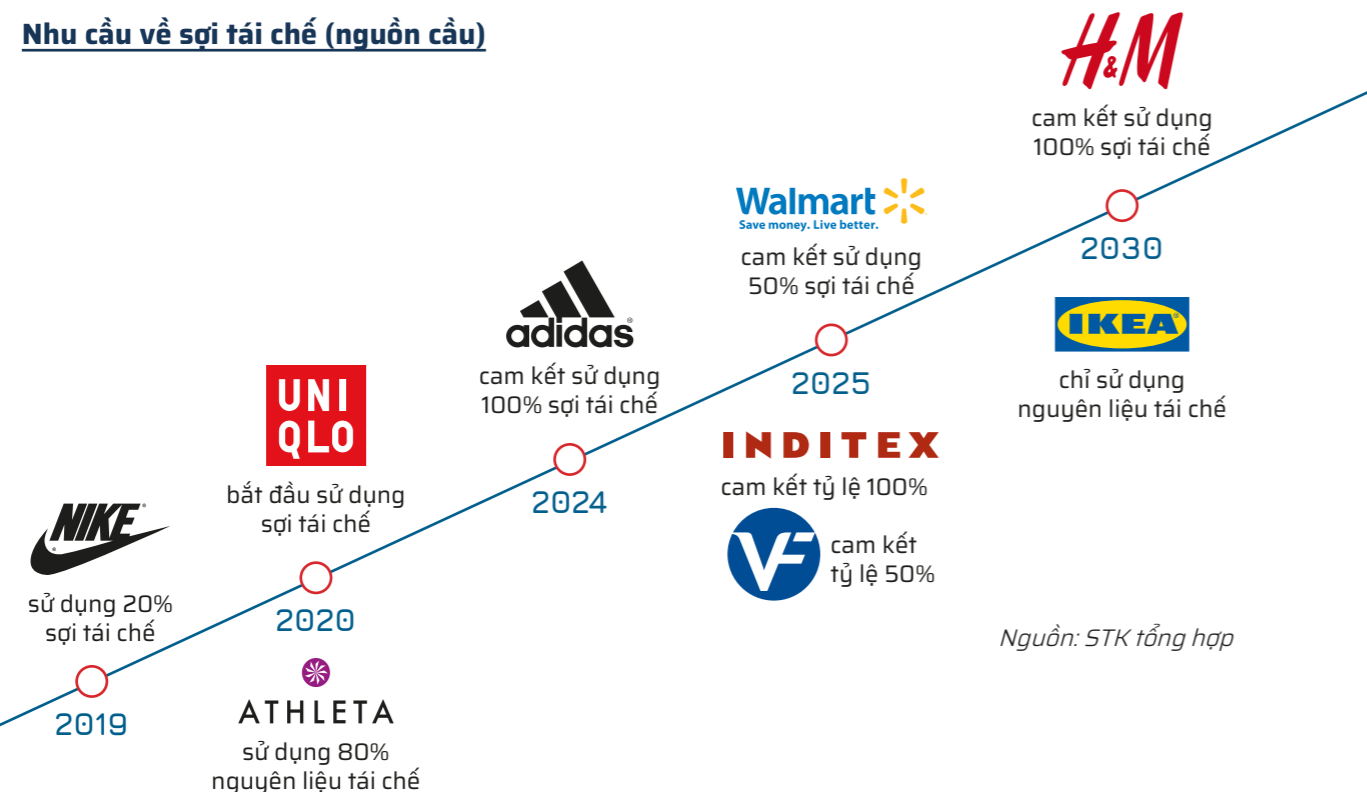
Nhu cầu về sợi tái chế (nguồn cầu)

H&M
cam kết sử dụng 100% sợi tái chế
2030

Walmart
Save money. Live better.
cam kết sử dụng 50% sợi tái chế
2025

IKEA
chỉ sử dụng nguyên liệu tái chế

adidas
cam kết sử dụng 100% sợi tái chế
2024

INDITEX
cam kết tỷ lệ 100%

VF
cam kết tỷ lệ 50%

UNI QLO
bắt đầu sử dụng sợi tái chế
2020

NIKE
sử dụng 20% sợi tái chế
2019

ATHLETA
sử dụng 80% nguyên liệu tái chế

Nguồn: STK tổng hợp